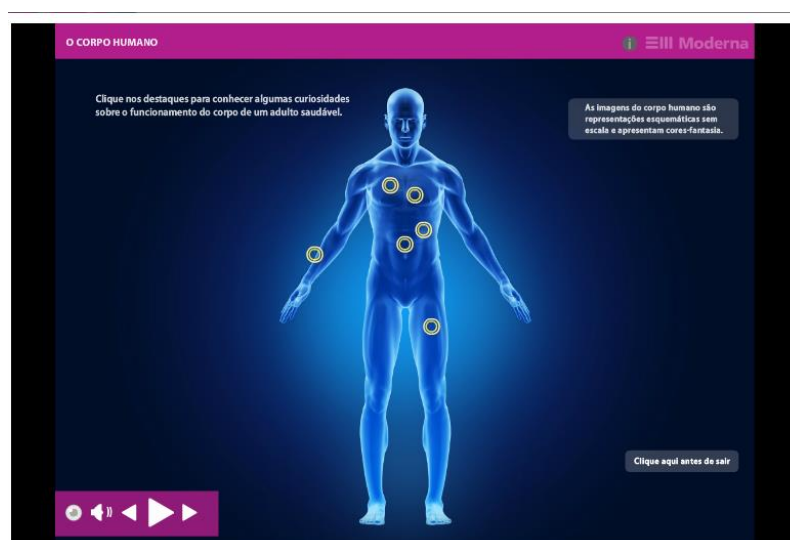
O CORPO HUMANO

Moderna

Clique nos destaques para conhecer algumas curiosidades sobre o funcionamento do corpo de um adulto saudável.

As imagens do corpo humano são representações esquemáticas sem escala e apresentam cores-fantasia.

Clique aqui antes de sair